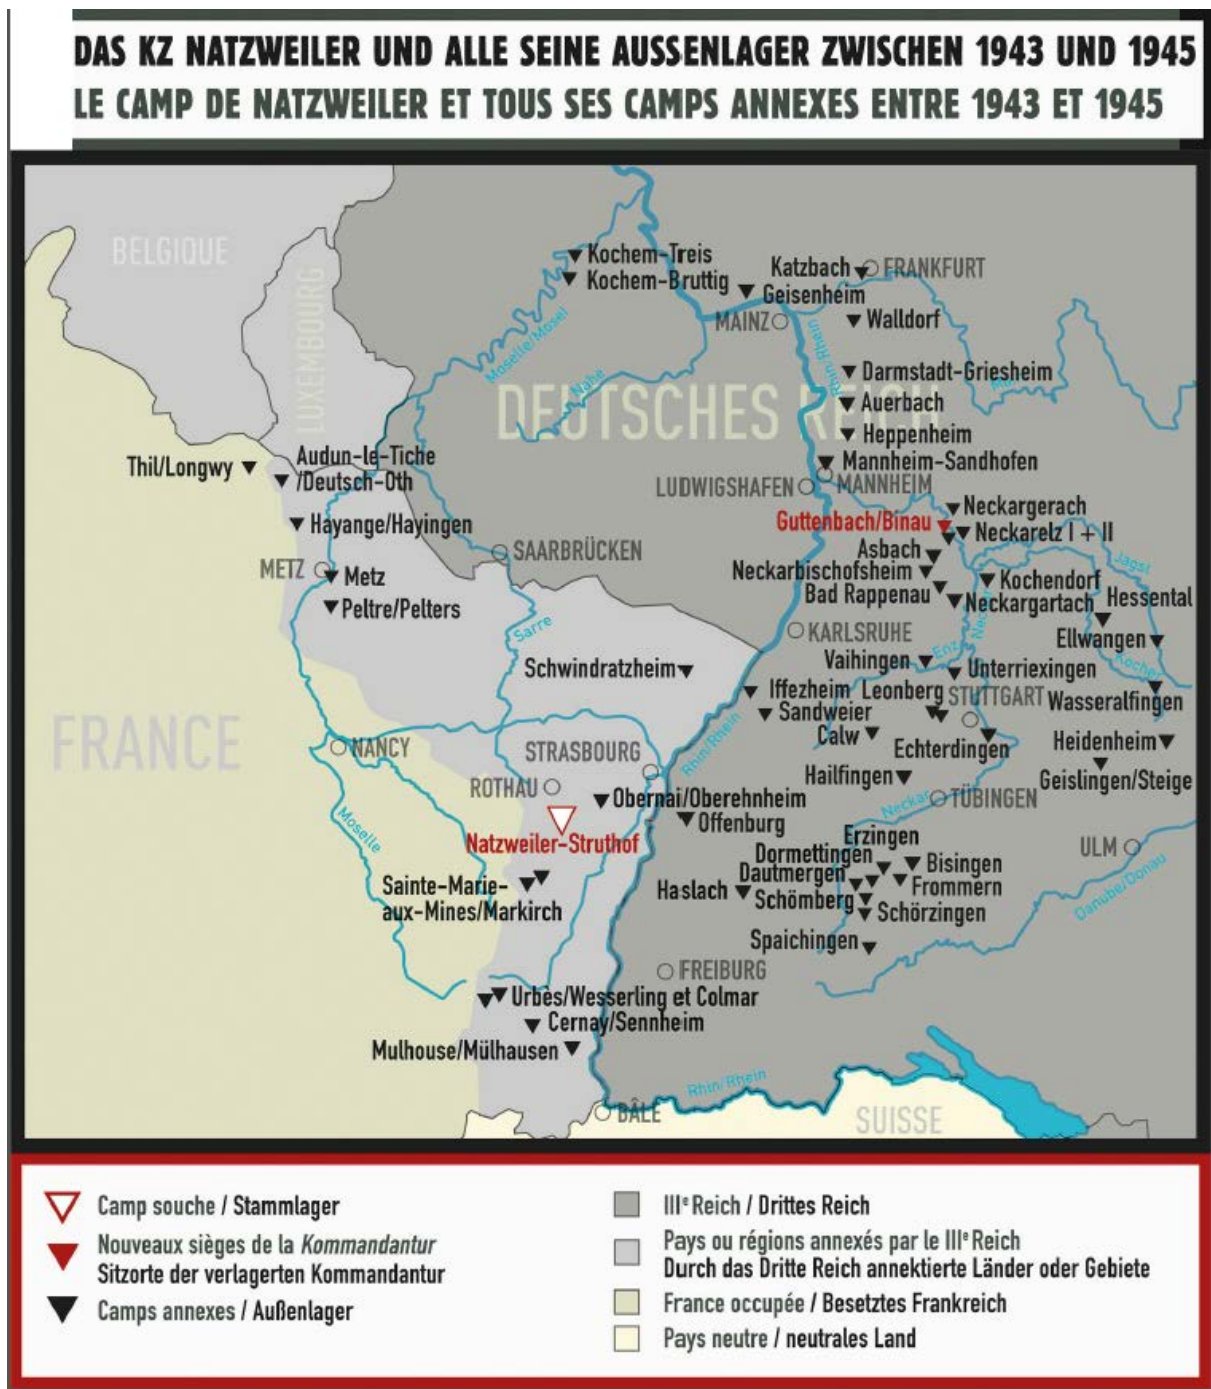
DAS KZ NATZWEILER UND ALLE SEINE AUSSENLAGER ZWISCHEN 1943 UND 1945
LE CAMP DE NATZWEILER ET TOUS SES CAMPS ANNEXES ENTRE 1943 ET 1945

BELGIQUE
LUXEMBOURG
DEUTSCHES REICH
FRANCE
SUISSE

Kochem-Treis
Kochem-Bruttig
Katzbach
FRANKFURT
Geisenheim
MAINZ
Walldorf
Darmstadt-Griesheim
Auerbach
Heppenheim
Mannheim-Sandhofen
MANNHEIM
LUDWIGSHAFEN
Thil/Longwy
Audun-le-Tiche /Deutsch-Oth
Hayange/Hayingen
SAARBRÜCKEN
METZ
Metz
Peltre/Pelters
Neckargerach
Guttenbach/Binau
Neckarelz I + II
Asbach
Neckarbischofsheim
Bad Rappenau
Kochendorf
Neckargartach
Hessental
KARLSRUHE
Ellwangen
Vaihingen
Unterriexingen
Schwindratzheim
Iffezheim
Leonberg
STUTTGART
Wasseralfingen
Sandweier
Calw
Echterdingen
Heidenheim
NANCY
STRASBOURG
Hailfingen
Geislingen/Steige
ROTHAU
Obernai/Oberehnheim
TÜBINGEN
Offenburg
Natzweiler-Struthof
Erzingen
ULM
Dormettingen
Bisingen
Dautmergen
Frommern
Haslach
Schömberg
Schörzingen
Sainte-Marie-aux-Mines/Markirch
Spaichingen
FREIBURG
Urbès/Wesserling et Colmar
Cernay/Sennheim
Mulhouse/Mülhausen
BÂLE

Moselle/Mosel
Nahe
Rhin/Rhein
Main
Sarre
Jagst
Neckar
Enz
Kocher
Rhin/Rhein
Moselle
Danube/Donau
Rhin/Rhein

Camp souche / Stammlager
Nouveaux sièges de la Kommandantur
Sitzorte der verlagerten Kommandantur
Camps annexes / Außenlager
IIIe Reich / Drittes Reich
Pays ou régions annexés par le IIIe Reich
Durch das Dritte Reich annektierte Länder oder Gebiete
France occupée / Besetztes Frankreich
Pays neutre / neutrales Land